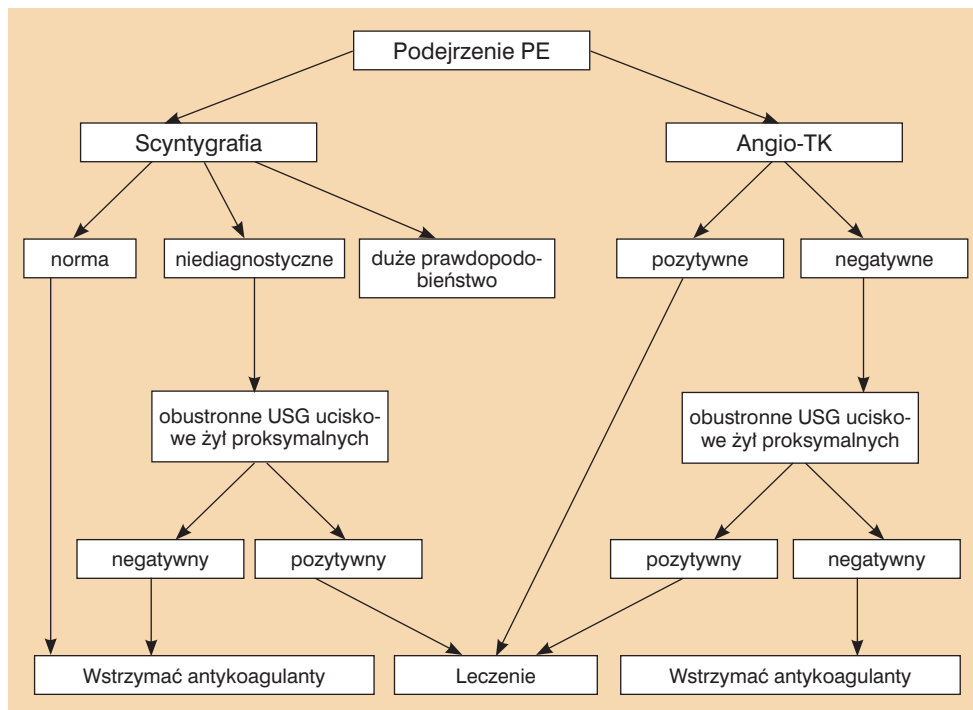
Podejrzenie PE

Scyntygrafia

Angio-TK

norma

niediagnostyczne

duże prawdopodobieństwo

pozytywne

negatywne

obustronne USG uciskowe żył proksymalnych

obustronne USG uciskowe żył proksymalnych

negatywny

pozytywny

pozytywny

negatywny

Wstrzymać antykoagulanty

Leczenie

Wstrzymać antykoagulanty